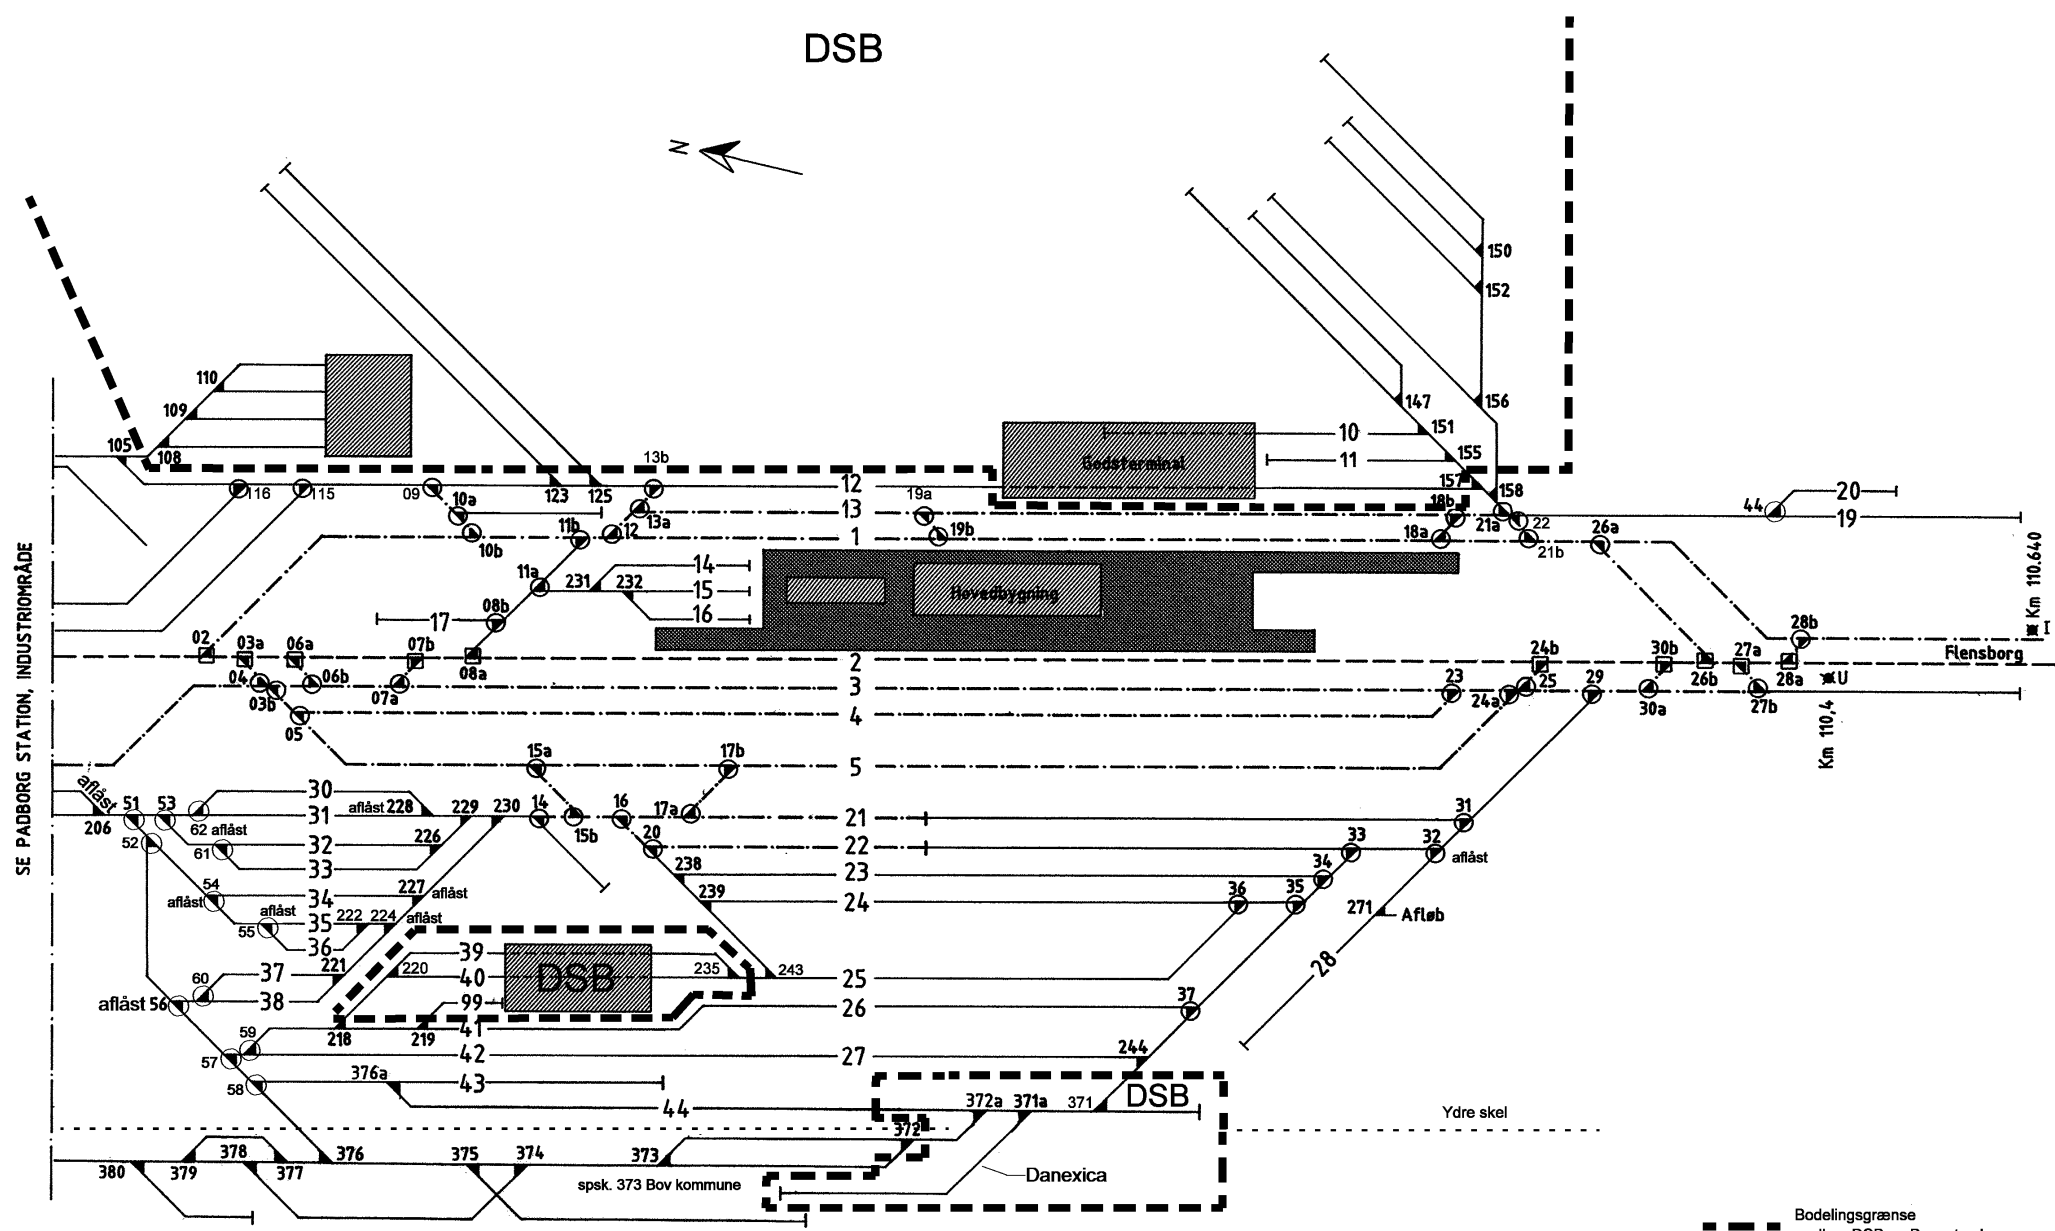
DSB

N

150
152
147
156
151
155
157
158
110
109
105
108
10
11
Godsterminal
13b
116
115
09
10a
123
125
12
13
19a
18b
21a
22
44
20
19
10b
11b
12
13a
19b
1
18a
21b
26a
11a
231
232
14
15
16
Hovedbygning
17
08b
28b
Km 110.640
I
02
03a
06a
07b
08a
2
24b
30b
27a
Flensborg
04
03b
06b
07a
3
23
25
29
26b
28a
U
05
4
24a
30a
27b
Km 110,4
SE PADBORG STATION, INDUSTRIOMRÅDE
15a
17b
5
aflåst
206
51
53
30
31
aflåst 228
229
230
14
16
17a
21
31
62 aflåst
52
32
226
61
15b
20
22
33
32 aflåst
33
238
23
34
54
aflåst
34
227 aflåst
239
24
36
35
271 Afløb
55
aflåst
35
222
224 aflåst
36
39
28
60
37
221
220
40
DSB
235
243
25
aflåst 56
38
99
26
37
59
218
219
41
57
42
27
244
58
376a
43
44
372a
371a
371
DSB
Ydre skel
372
378
380
379
377
376
375
374
373
spsk. 373 Bov kommune
Danexica
Bodelingsgrænse